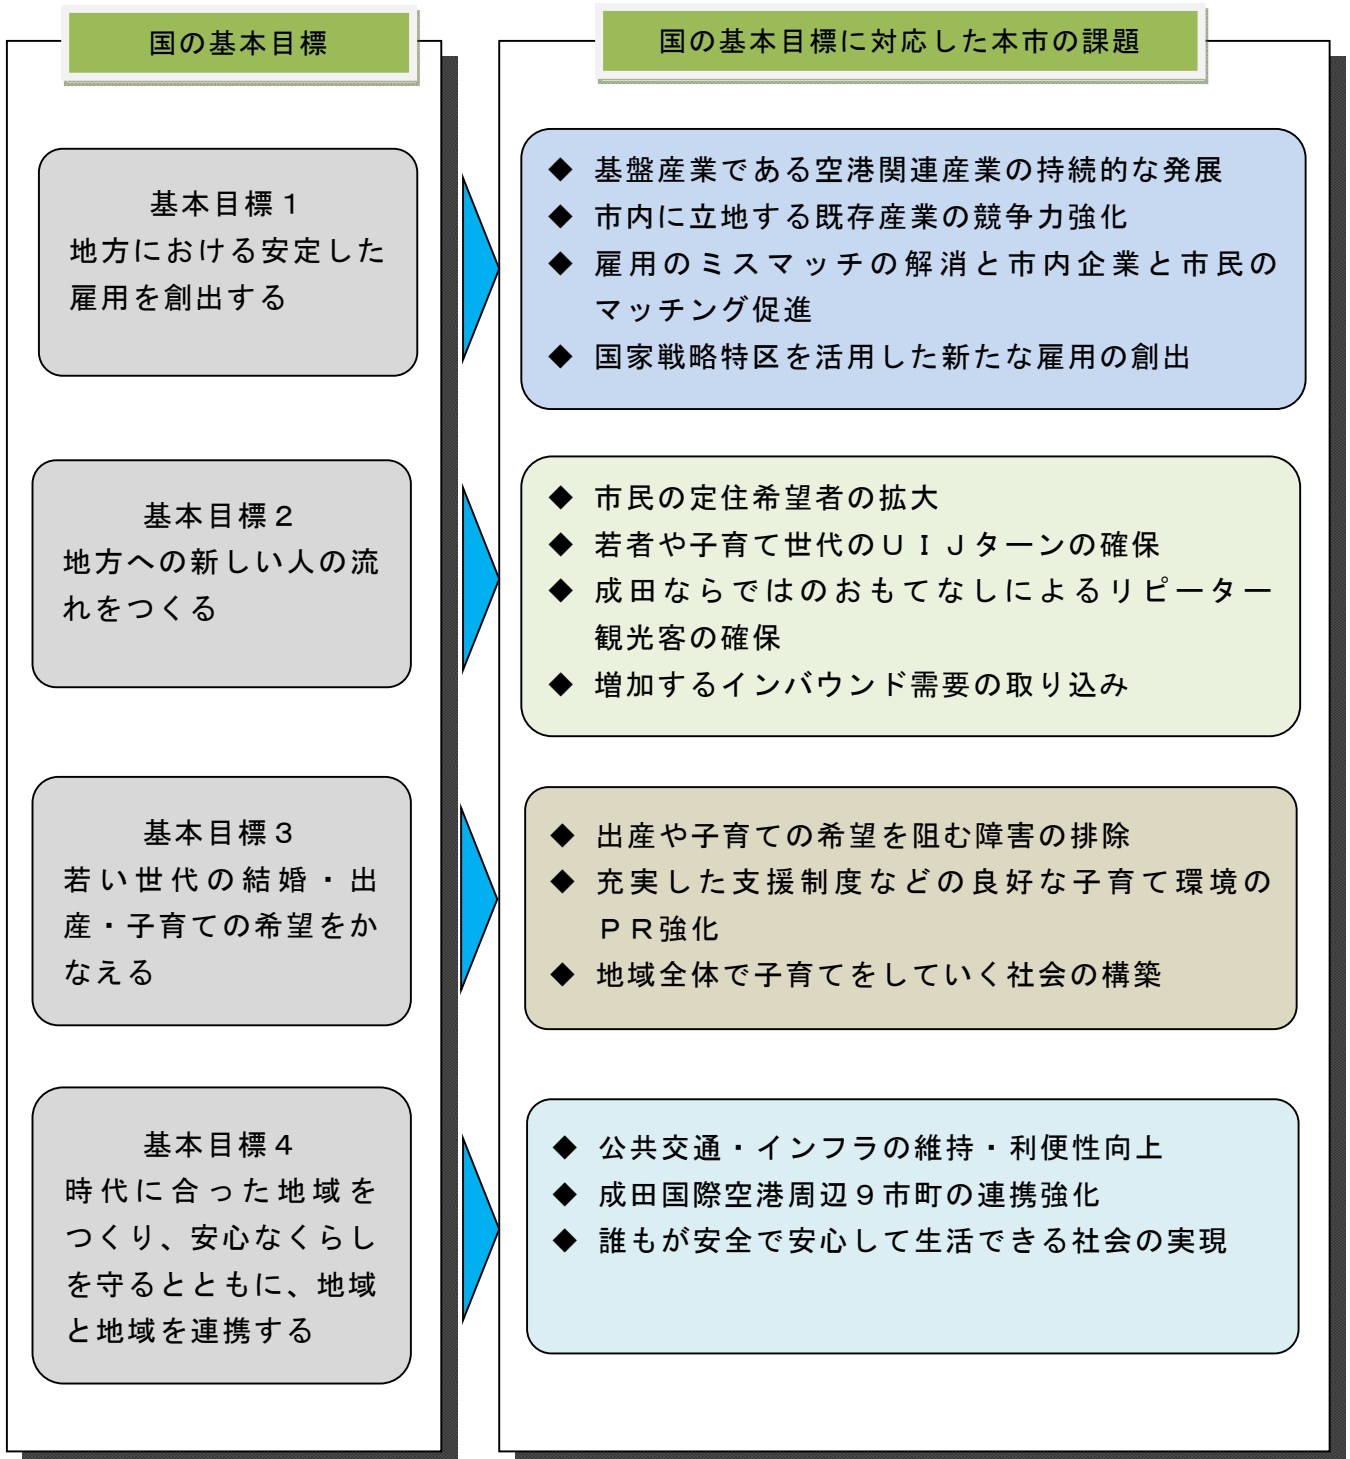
国の基本目標

基本目標１
地方における安定した雇用を創出する

基本目標２
地方への新しい人の流れをつくる

基本目標３
若い世代の結婚・出産・子育ての希望をかなえる

基本目標４
時代に合った地域をつくり、安心なくらしを守るとともに、地域と地域を連携する

国の基本目標に対応した本市の課題

◆ 基盤産業である空港関連産業の持続的な発展
◆ 市内に立地する既存産業の競争力強化
◆ 雇用のミスマッチの解消と市内企業と市民のマッチング促進
◆ 国家戦略特区を活用した新たな雇用の創出

◆ 市民の定住希望者の拡大
◆ 若者や子育て世代のＵＩＪターンの確保
◆ 成田ならではのおもてなしによるリピーター観光客の確保
◆ 増加するインバウンド需要の取り込み

◆ 出産や子育ての希望を阻む障害の排除
◆ 充実した支援制度などの良好な子育て環境のＰＲ強化
◆ 地域全体で子育てをしていく社会の構築

◆ 公共交通・インフラの維持・利便性向上
◆ 成田国際空港周辺９市町の連携強化
◆ 誰もが安全で安心して生活できる社会の実現